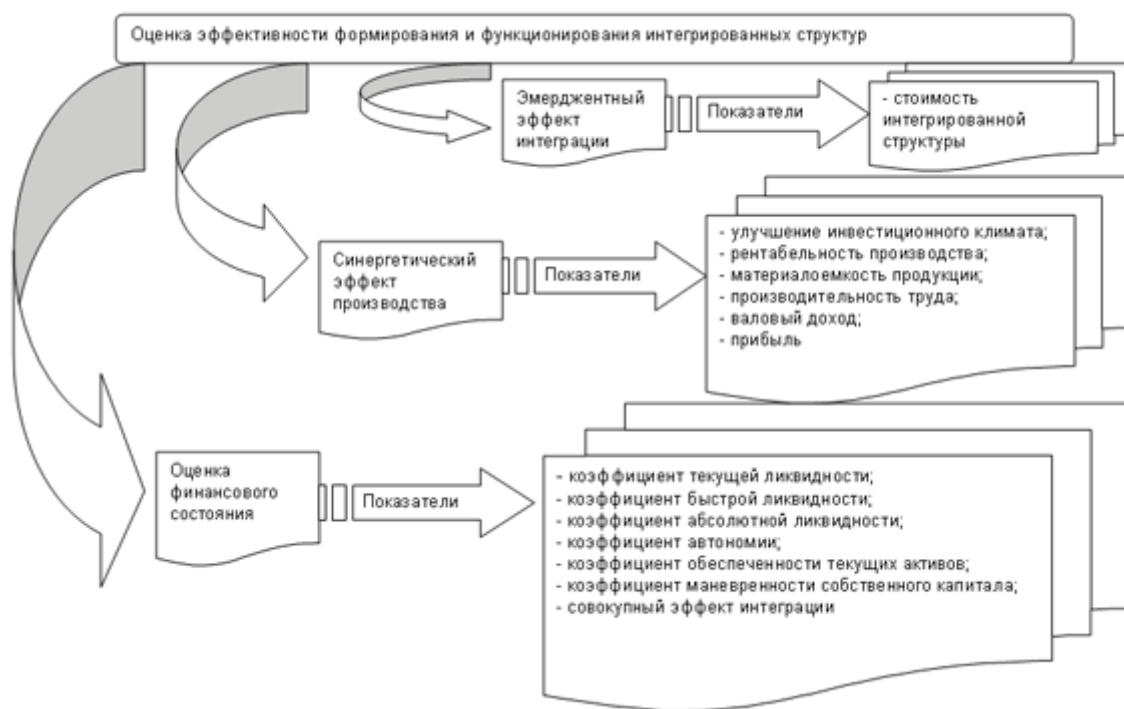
Оценка эффективности формирования и функционирования интегрированных структур

Эмерджентный эффект интеграции

Показатели

- стоимость интегрированной структуры

Синергетический эффект производства

Показатели

- улучшение инвестиционного климата;
- рентабельность производства;
- материалоемкость продукции;
- производительность труда;
- валовый доход;
- прибыль

Оценка финансового состояния

Показатели

- коэффициент текущей ликвидности;
- коэффициент быстрой ликвидности;
- коэффициент абсолютной ликвидности;
- коэффициент автономии;
- коэффициент обеспеченности текущих активов;
- коэффициент маневренности собственного капитала;
- совокупный эффект интеграции